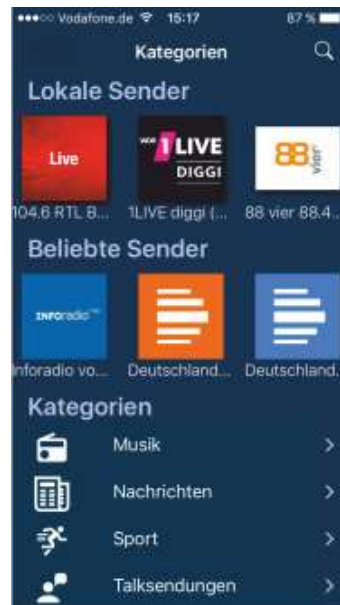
●●●○○ Vodafone.de 15:17 87 %

Kategorien

Lokale Sender

Live
104.6 RTL B...

1LIVE DIGGI
1LIVE diggi (...

88 vier
88 vier 88.4...

Beliebte Sender

INFOradio
Inforadio vo...

Deutschland...

Deutschland...

Kategorien

Musik >

Nachrichten >

Sport >

Talksendungen >